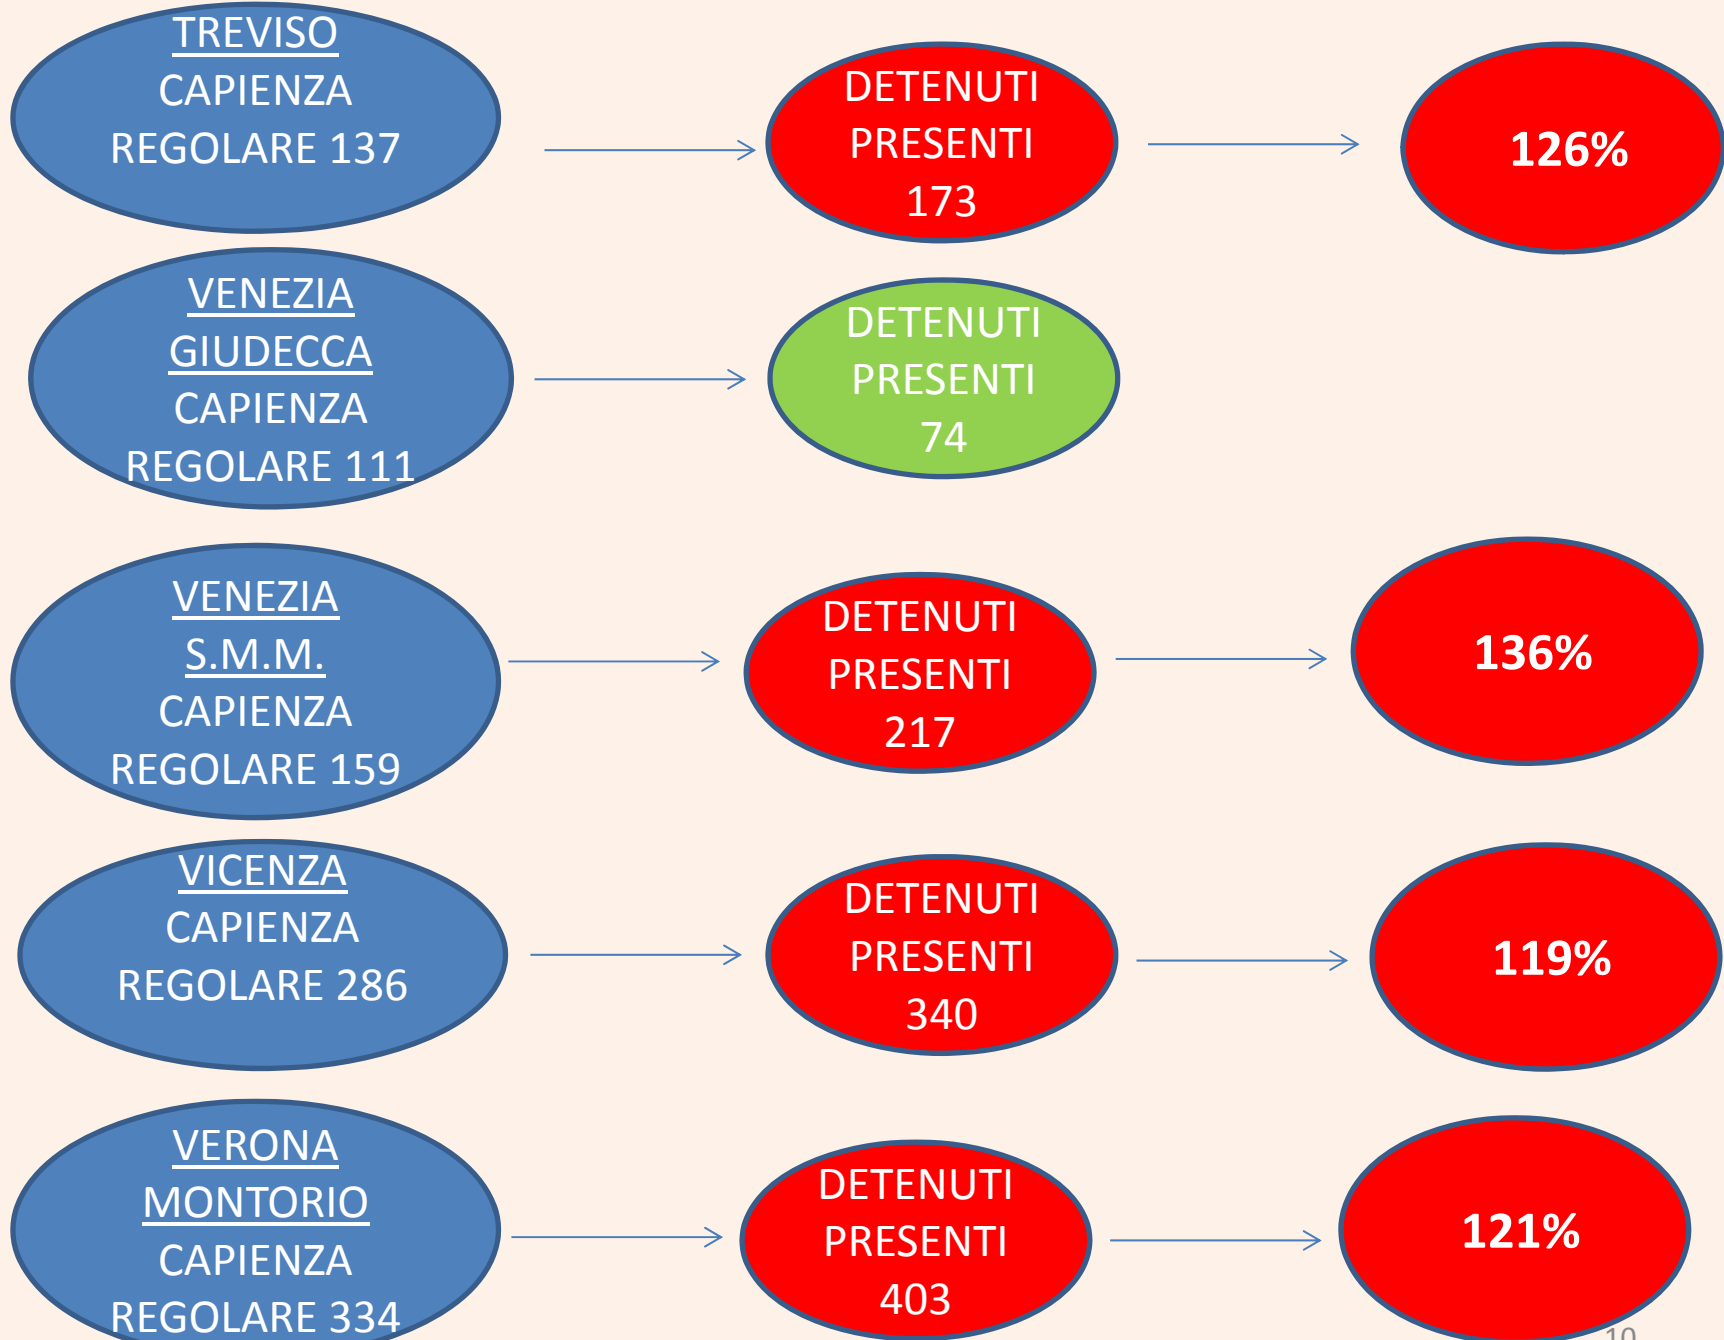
TREVISO
CAPIENZA
REGOLARE 137

DETENUTI
PRESENTI
173

126%

VENEZIA
GIUDECCA
CAPIENZA
REGOLARE 111

DETENUTI
PRESENTI
74

VENEZIA
S.M.M.
CAPIENZA
REGOLARE 159

DETENUTI
PRESENTI
217

136%

VICENZA
CAPIENZA
REGOLARE 286

DETENUTI
PRESENTI
340

119%

VERONA
MONTORIO
CAPIENZA
REGOLARE 334

DETENUTI
PRESENTI
403

121%

10